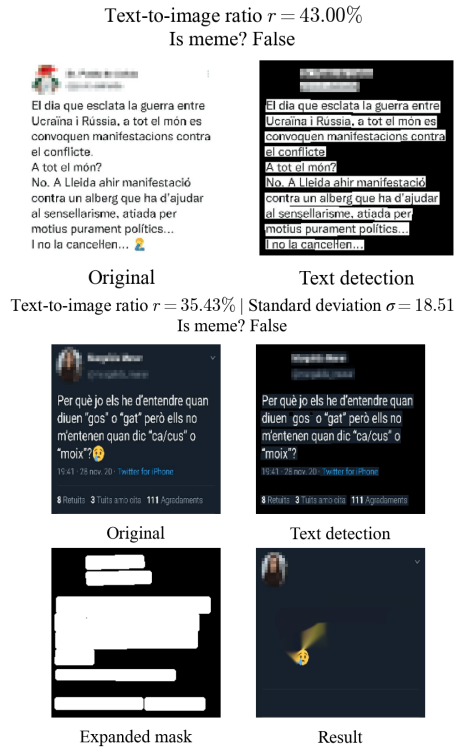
Text-to-image ratio $r = 43.00\%$
Is meme? False

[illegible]

El dia que esclata la guerra entre Ucraïna i Rússia, a tot el món es convoquen manifestacions contra el conflicte.
A tot el món?
No. A Lleida ahir manifestació contra un alberg que ha d'ajudar al sensellarisme, atiada per motius purament polítics...
I no la cancel·len... 🤦

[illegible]

El dia que esclata la guerra entre Ucraïna i Rússia, a tot el món es convoquen manifestacions contra el conflicte.
A tot el món?
No. A Lleida ahir manifestació contra un alberg que ha d'ajudar al sensellarisme, atiada per motius purament polítics...
I no la cancel·len...

Original

Text detection

Text-to-image ratio $r = 35.43\%$ | Standard deviation $\sigma = 18.51$
Is meme? False

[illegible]

Per què jo els he d'entendre quan diuen "gos" o "gat" però ells no m'entenen quan dic "ca/cus" o "moix"?😢

19:41 · 28 nov. 20 · Twitter for iPhone

8 Retuits 3 Tuits amb cita 111 Agradaments

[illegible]

Per què jo els he d'entendre quan diuen "gos" o "gat" però ells no m'entenen quan dic "ca/cus" o "moix"?

19:41 · 28 nov. 20 · Twitter for iPhone

8 Retuits 3 Tuits amb cita 111 Agradaments

Original

Text detection

Expanded mask

Result